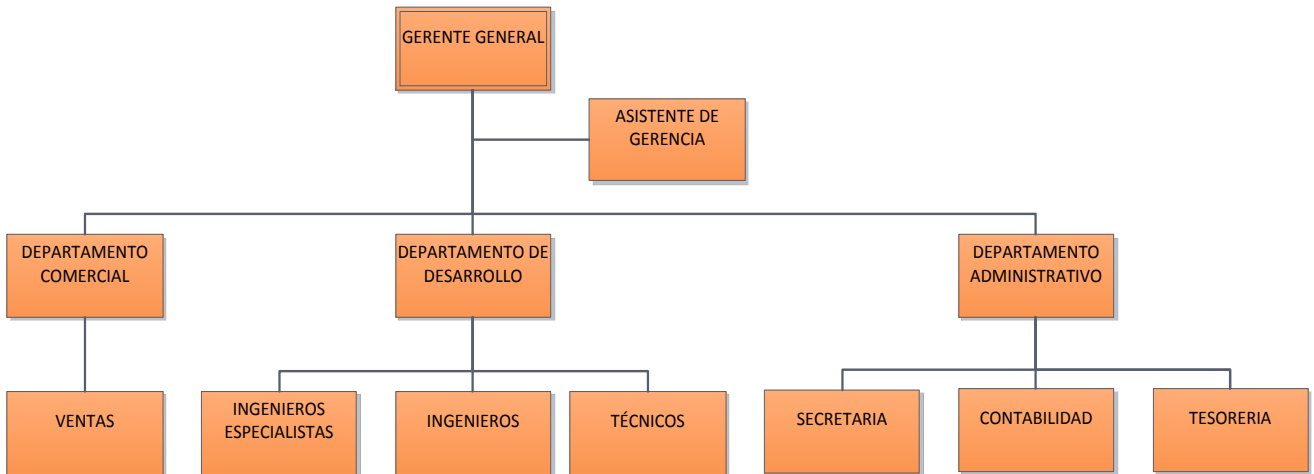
GERENTE GENERAL

ASISTENTE DE GERENCIA

DEPARTAMENTO COMERCIAL

DEPARTAMENTO DE DESARROLLO

DEPARTAMENTO ADMINISTRATIVO

VENTAS

INGENIEROS ESPECIALISTAS

INGENIEROS

TÉCNICOS

SECRETARIA

CONTABILIDAD

TESORERIA